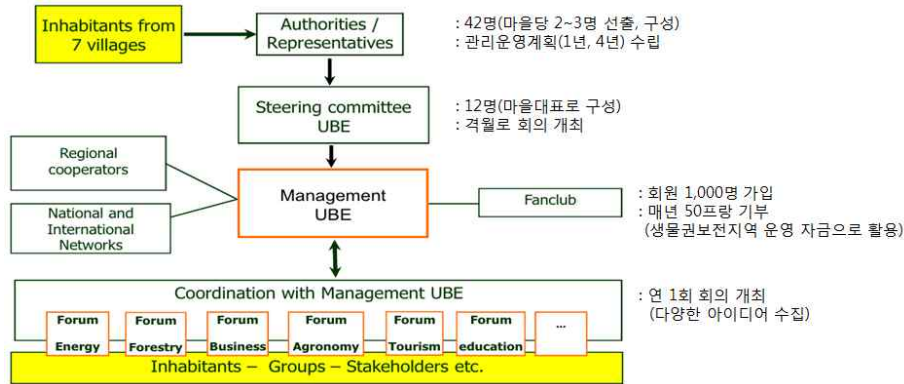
Inhabitants from 7 villages

Authorities / Representatives

: 42명(마을당 2~3명 선출, 구성)
: 관리운영계획(1년, 4년) 수립

Steering committee UBE

: 12명(마을대표로 구성)
: 격월로 회의 개최

Regional cooperators

National and International Networks

Management UBE

Fanclub

: 회원 1,000명 가입
: 매년 50프랑 기부
(생물권보전지역 운영 자금으로 활용)

Coordination with Management UBE

: 연 1회 회의 개최
(다양한 아이디어 수집)

Forum Energy

Forum Forestry

Forum Business

Forum Agronomy

Forum Tourism

Forum education

...

Inhabitants – Groups – Stakeholders etc.